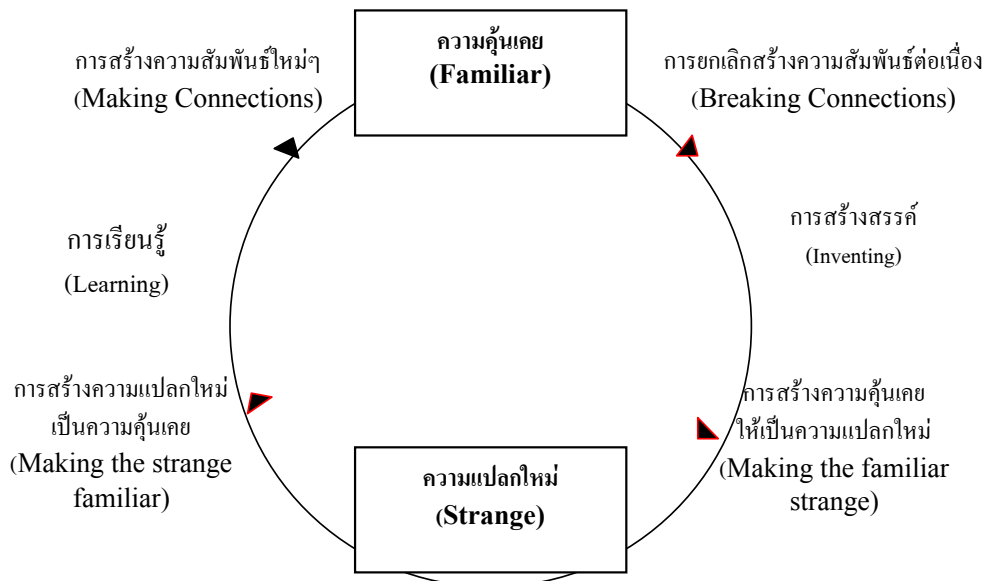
การสร้างความสัมพันธ์ใหม่ๆ
(Making Connections)

ความคุ้นเคย
(Familiar)

การยกเลิกสร้างความสัมพันธ์ต่อเนื่อง
(Breaking Connections)

การเรียนรู้
(Learning)

การสร้างสรรค์
(Inventing)

การสร้างความแปลกใหม่
เป็นความคุ้นเคย
(Making the strange familiar)

การสร้างความคุ้นเคย
ให้เป็นความแปลกใหม่
(Making the familiar strange)

ความแปลกใหม่
(Strange)